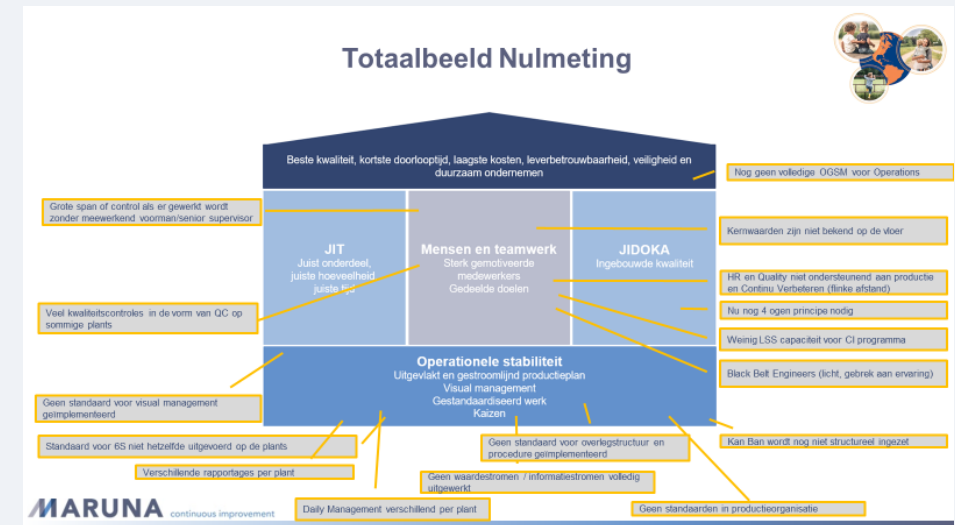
Totaalbeeld Nulmeting

Beste kwaliteit, kortste doorlooptijd, laagste kosten, leverbetrouwbaarheid, veiligheid en duurzaam ondernemen

Nog geen volledige OGSM voor Operations

Grote span of control als er gewerkt wordt zonder meewerkend voorman/senior supervisor

JIT
Juist onderdeel, juiste hoeveelheid juiste tijd

Mensen en teamwerk
Sterk gemotiveerde medewerkers
Gedeelde doelen

JIDOKA
Ingebouwde kwaliteit

Kernwaarden zijn niet bekend op de vloer

HR en Quality niet ondersteunend aan productie en Continu Verbeteren (flinke afstand)

Nu nog 4 ogen principe nodig

Veel kwaliteitscontroles in de vorm van QC op sommige plants

Weinig LSS capaciteit voor CI programma

Operationele stabiliteit
Uitgeviakt en gestroomlijnd productieplan
Visual management
Gestandaardiseerd werk
Kaizen

Black Belt Engineers (licht, gebrek aan ervaring)

Geen standaard voor visual management geïmplementeerd

Standaard voor 6S niet hetzelfde uitgevoerd op de plants

Geen standaard voor overlegstructuur en procedure geïmplementeerd

Kan Ban wordt nog niet structureel ingezet

Verschillende rapportages per plant

Geen waardestromen / informatiestromen volledig uitgewerkt

MARUNA continuous improvement

Daily Management verschillend per plant

Geen standaarden in productieorganisatie